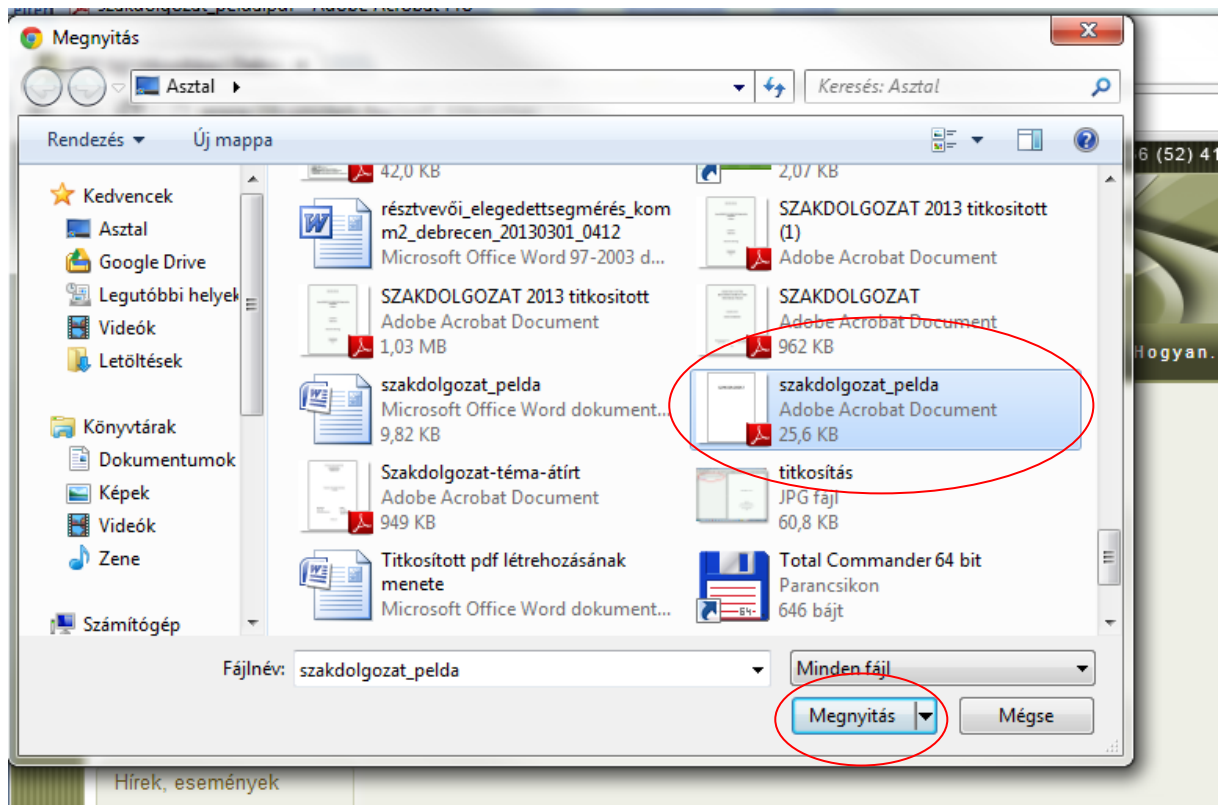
szakdolgozat_pelda.pdf - Adobe Acrobat Pro

Megnyitás

Asztal

Keresés: Asztal

Rendezés

Új mappa

Kedvencek
Asztal
Google Drive
Legutóbbi helyek
Videók
Letöltések

Könyvtárak
Dokumentumok
Képek
Videók
Zene

Számítógép

42,0 KB

2,07 KB

résztvevői_elegedettsegmérés_komm2_debrecen_20130301_0412
Microsoft Office Word 97-2003 d...

SZAKDOLGOZAT 2013 titkositott (1)
Adobe Acrobat Document

SZAKDOLGOZAT 2013 titkositott
Adobe Acrobat Document
1,03 MB

SZAKDOLGOZAT
Adobe Acrobat Document
962 KB

szakdolgozat_pelda
Microsoft Office Word dokument...
9,82 KB

szakdolgozat_pelda
Adobe Acrobat Document
25,6 KB

Szakdolgozat-téma-átírt
Adobe Acrobat Document
949 KB

titkosítás
JPG fájl
60,8 KB

Titkosított pdf létrehozásának menete
Microsoft Office Word dokument...

Total Commander 64 bit
Parancsikon
646 bájt

Fájlnév: szakdolgozat_pelda

Minden fájl

Megnyitás

Mégse

6 (52) 41

Hogyan.

Hírek, események